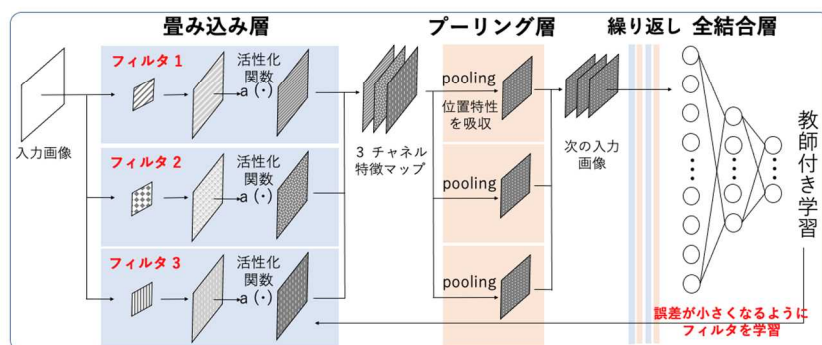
畳み込み層

プーリング層

繰り返し

全結合層

入力画像

フィルタ 1

活性化関数
a (･)

フィルタ 2

活性化関数
a (･)

フィルタ 3

活性化関数
a (･)

3 チャネル
特徴マップ

pooling
位置特性を吸収

pooling

pooling

次の入力画像

教師付き学習

誤差が小さくなるように
フィルタを学習